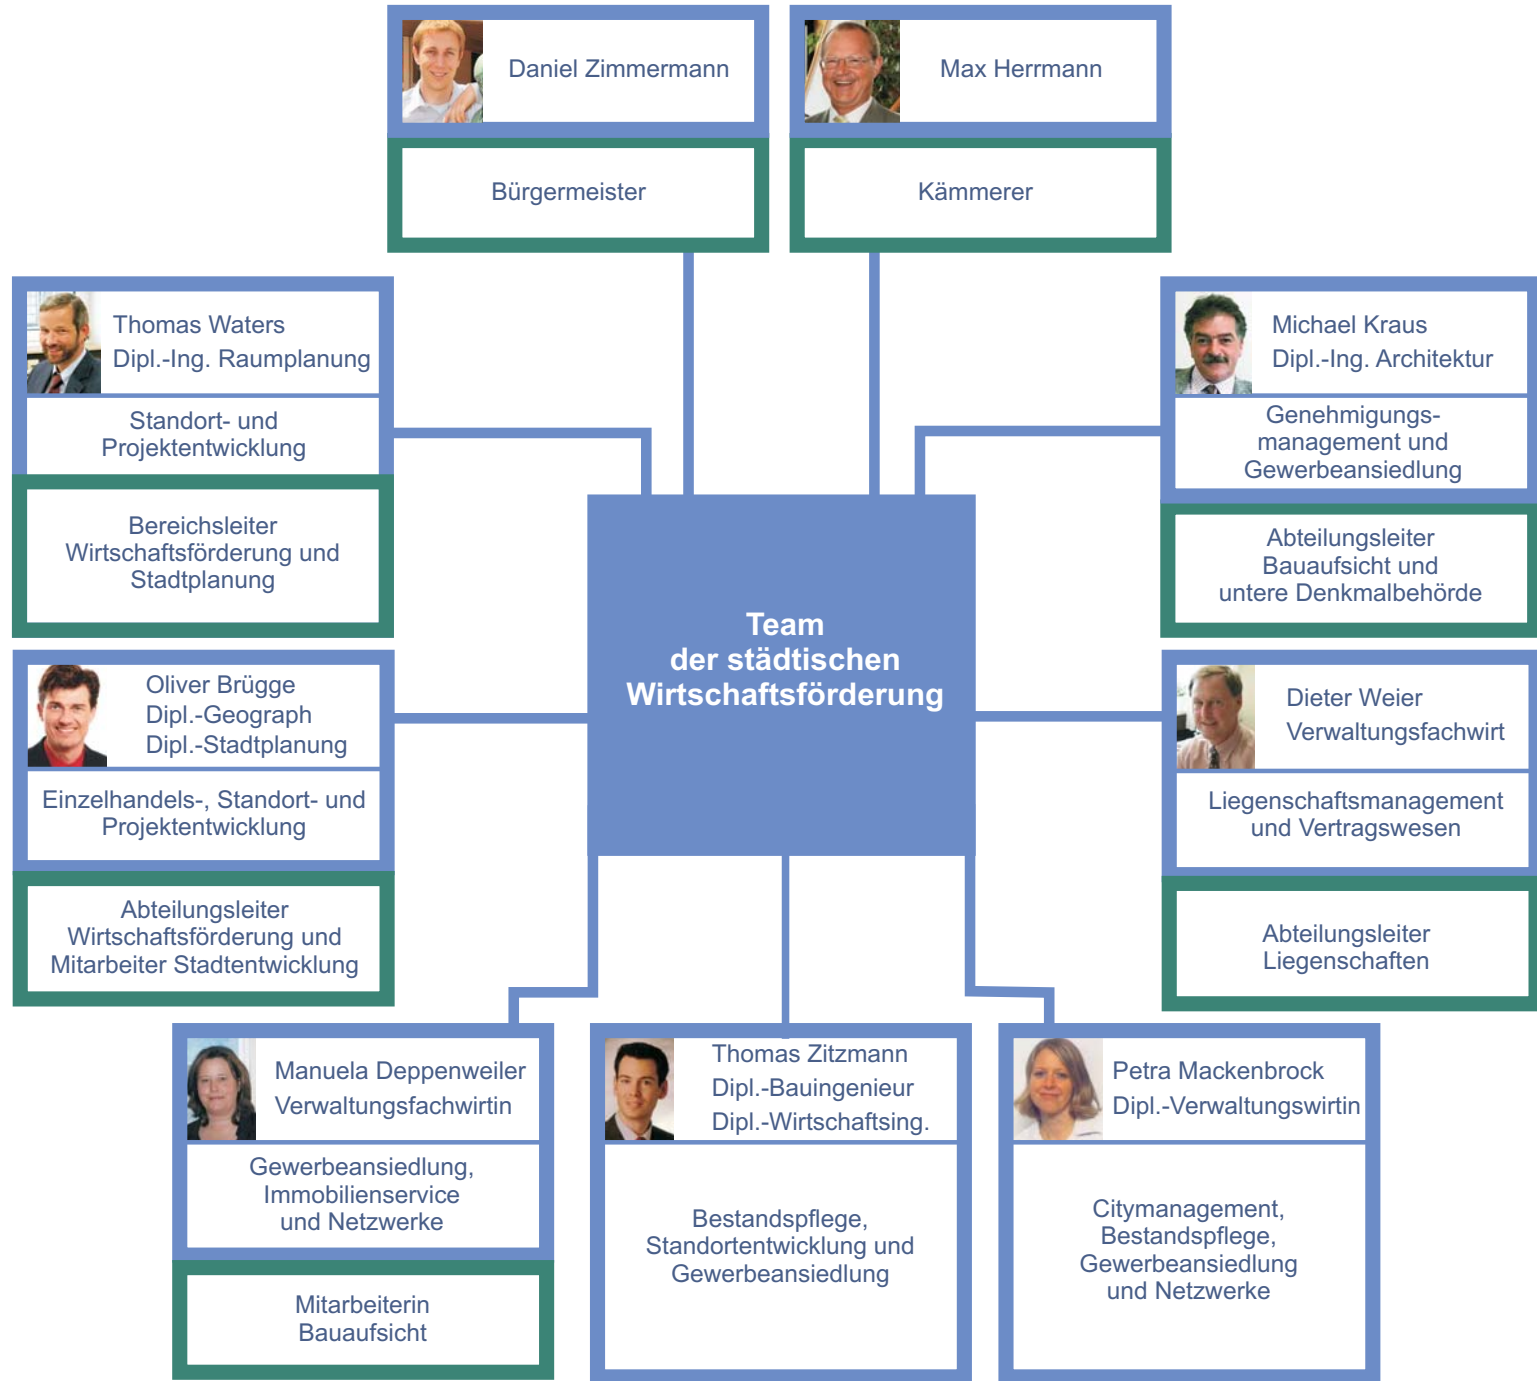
Daniel Zimmermann

Bürgermeister

Max Herrmann

Kämmerer

Thomas Waters
Dipl.-Ing. Raumplanung

Standort- und Projektentwicklung

Bereichsleiter Wirtschaftsförderung und Stadtplanung

Michael Kraus
Dipl.-Ing. Architektur

Genehmigungsmanagement und Gewerbeansiedlung

Abteilungsleiter Bauaufsicht und untere Denkmalbehörde

Team der städtischen Wirtschaftsförderung

Oliver Brügge
Dipl.-Geograph
Dipl.-Stadtplanung

Einzelhandels-, Standort- und Projektentwicklung

Abteilungsleiter Wirtschaftsförderung und Mitarbeiter Stadtentwicklung

Dieter Weier
Verwaltungsfachwirt

Liegenschaftsmanagement und Vertragswesen

Abteilungsleiter Liegenschaften

Manuela Deppenweiler
Verwaltungsfachwirtin

Gewerbeansiedlung, Immobilienservice und Netzwerke

Mitarbeiterin Bauaufsicht

Thomas Zitzmann
Dipl.-Bauingenieur
Dipl.-Wirtschaftsing.

Bestandspflege, Standortentwicklung und Gewerbeansiedlung

Petra Mackenbrock
Dipl.-Verwaltungswirtin

Citymanagement, Bestandspflege, Gewerbeansiedlung und Netzwerke